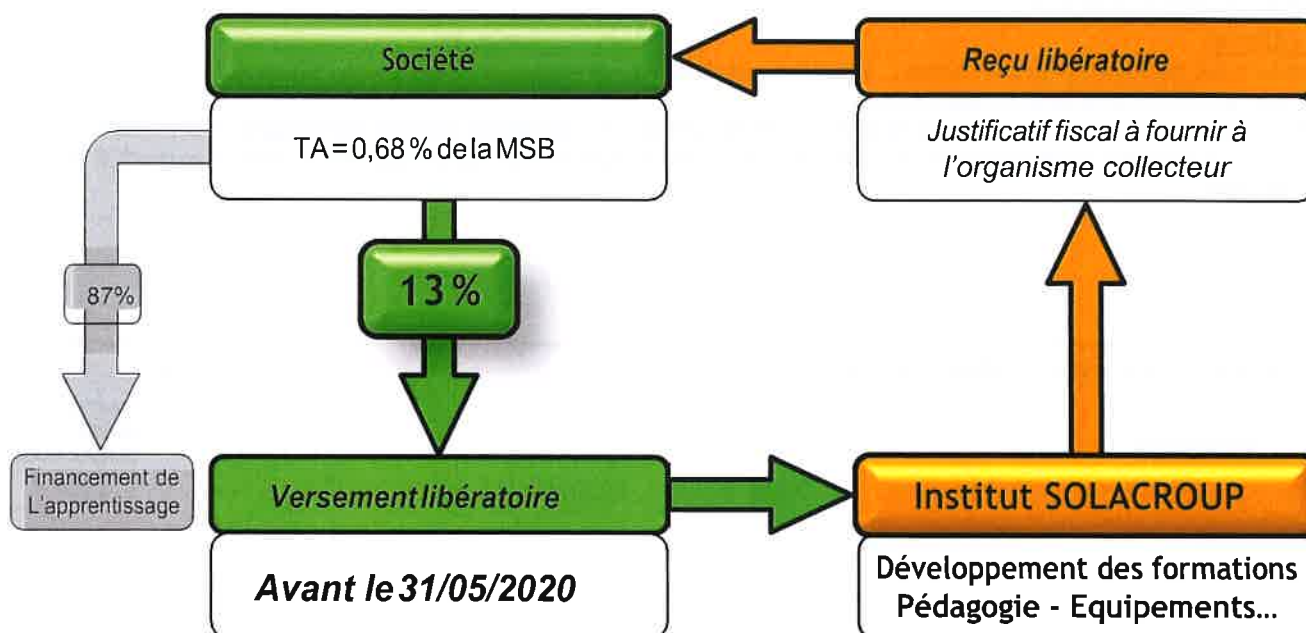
Société

TA = 0,68 % de la MSB

Reçu libératoire

Justificatif fiscal à fournir à l'organisme collecteur

87%

13 %

Financement de L'apprentissage

Versement libératoire

Avant le 31/05/2020

Institut SOLACROUP

Développement des formations
Pédagogie - Equipements...